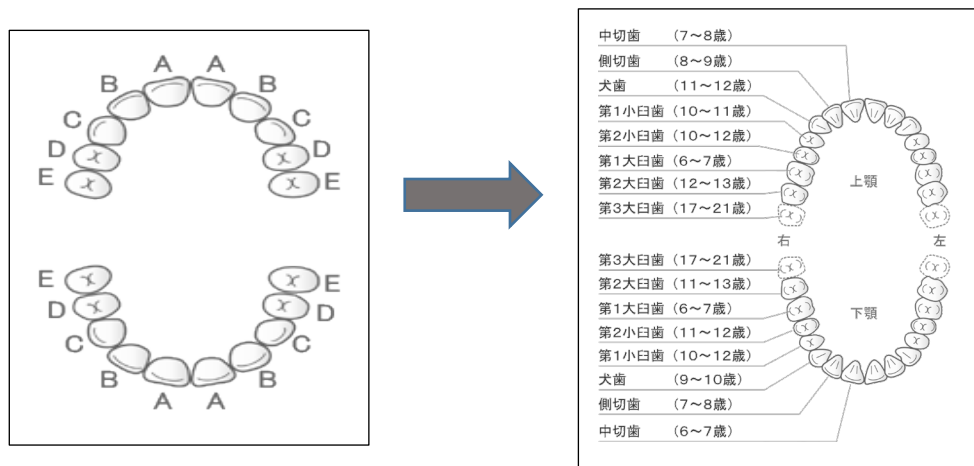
A A
B B
C C
D D
E E

E E
D D
C C
B B
A A

中切歯 (7～8歳)
側切歯 (8～9歳)
犬歯 (11～12歳)
第1小臼歯 (10～11歳)
第2小臼歯 (10～12歳)
第1大臼歯 (6～7歳)
第2大臼歯 (12～13歳)
第3大臼歯 (17～21歳)

上顎

右 左

第3大臼歯 (17～21歳)
第2大臼歯 (11～13歳)
第1大臼歯 (6～7歳)
第2小臼歯 (11～12歳)
第1小臼歯 (10～12歳)
犬歯 (9～10歳)
側切歯 (7～8歳)
中切歯 (6～7歳)

下顎